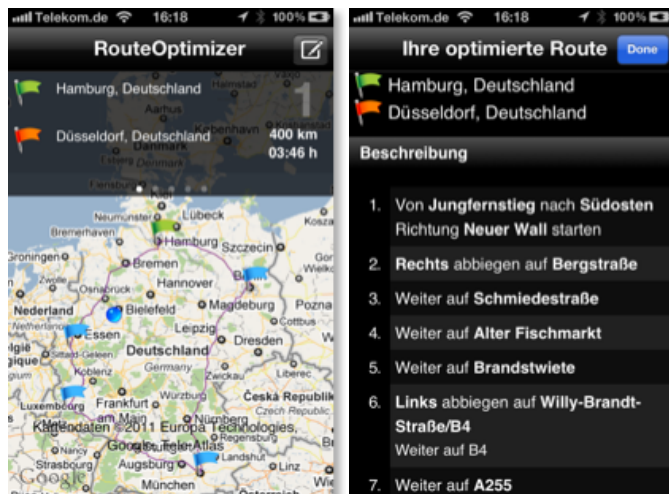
Telekom.de 16:18 100%

RouteOptimizer

Hamburg, Deutschland

1

Düsseldorf, Deutschland

400 km
03:46 h

Lübeck
Neumünster
Bremerhaven
Hamburg
Szczecin
Groningen
Bremen
Hannover
Nederland
Bielefeld
Magdeburg
Poznań
Essen
Leipzig
Dresden
Deutschland
Koblenz
Germany
Luxembourg
Frankfurt am Main
Nürnberg
Česká Republik
Kartendaten ©2011 Europa Technologies, Google, Tele Atlas
Strasbourg
Augsburg
Linz
München
Google

Telekom.de 16:18 100%

Ihre optimierte Route
Done

Hamburg, Deutschland
Düsseldorf, Deutschland

Beschreibung

1. Von Jungfernstieg nach Südosten Richtung Neuer Wall starten
2. Rechts abbiegen auf Bergstraße
3. Weiter auf Schmiedestraße
4. Weiter auf Alter Fischmarkt
5. Weiter auf Brandstwiete
6. Links abbiegen auf Willy-Brandt-Straße/B4
Weiter auf B4
7. Weiter auf A255